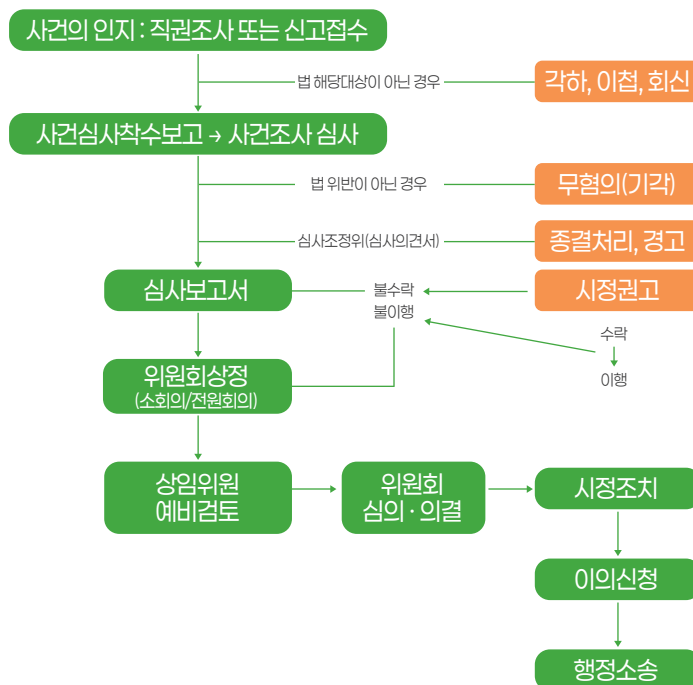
사건의 인지 : 직권조사 또는 신고접수

법 해당대상이 아닌 경우

각하, 이첩, 회신

사건심사착수보고 → 사건조사 심사

법 위반이 아닌 경우

무혐의(기각)

심사조정위(심사의견서)

종결처리, 경고

심사보고서

불수락
불이행

시정권고

수락
↓
이행

위원회상정
(소회의/전원회의)

상임위원
예비검토

위원회
심의 · 의결

시정조치

이의신청

행정소송